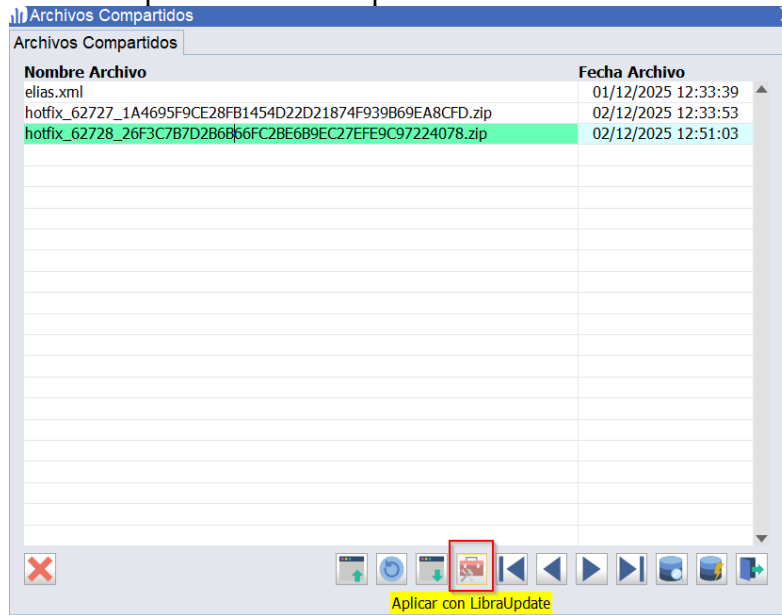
Archivos Compartidos

Archivos Compartidos

| Nombre Archivo | Fecha Archivo |
|---|---|
| elias.xml | 01/12/2025 12:33:39 |
| hotfix_62727_1A4695F9CE28FB1454D22D21874F939B69EA8CFD.zip | 02/12/2025 12:33:53 |
| hotfix_62728_26F3C7B7D2B6B66FC2BE6B9EC27EFE9C97224078.zip | 02/12/2025 12:51:03 |

Aplicar con LibraUpdate